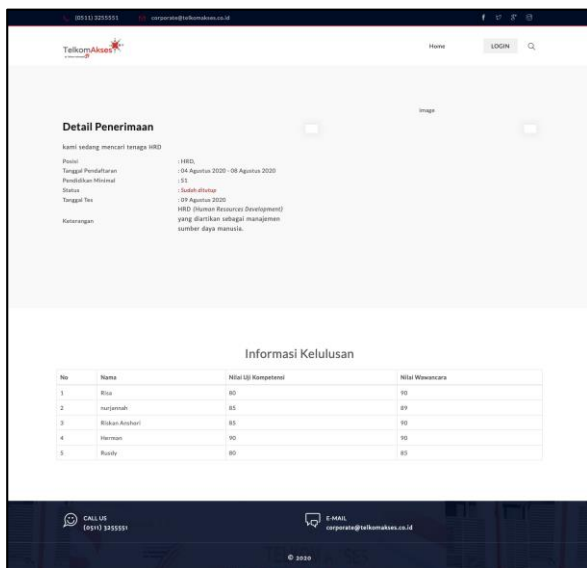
(0511) 3255551 corporate@telkomakses.co.id

TelkomAkses

Home LOGIN

image

Detail Penerimaan

kami sedang mencari tenaga HRD

Posisi : HRD,
Tanggal Pendaftaran : 04 Agustus 2020 - 08 Agustus 2020
Pendidikan Minimal : S1
Status : Sudah ditutup
Tanggal Tes : 09 Agustus 2020
Keterangan HRD (Human Resources Development) yang diartikan sebagai manajemen sumber daya manusia.

Informasi Kelulusan

| No | Nama | Nilai Uji Kompetensi | Nilai Wawancara |
|---|---|---|---|
| 1 | Risa | 80 | 90 |
| 2 | nurjannah | 85 | 89 |
| 3 | Riskan Anshari | 85 | 90 |
| 4 | Herman | 90 | 90 |
| 5 | Rusdy | 80 | 85 |

CALL US
(0511) 3255551

E-MAIL
corporate@telkomakses.co.id

© 2020